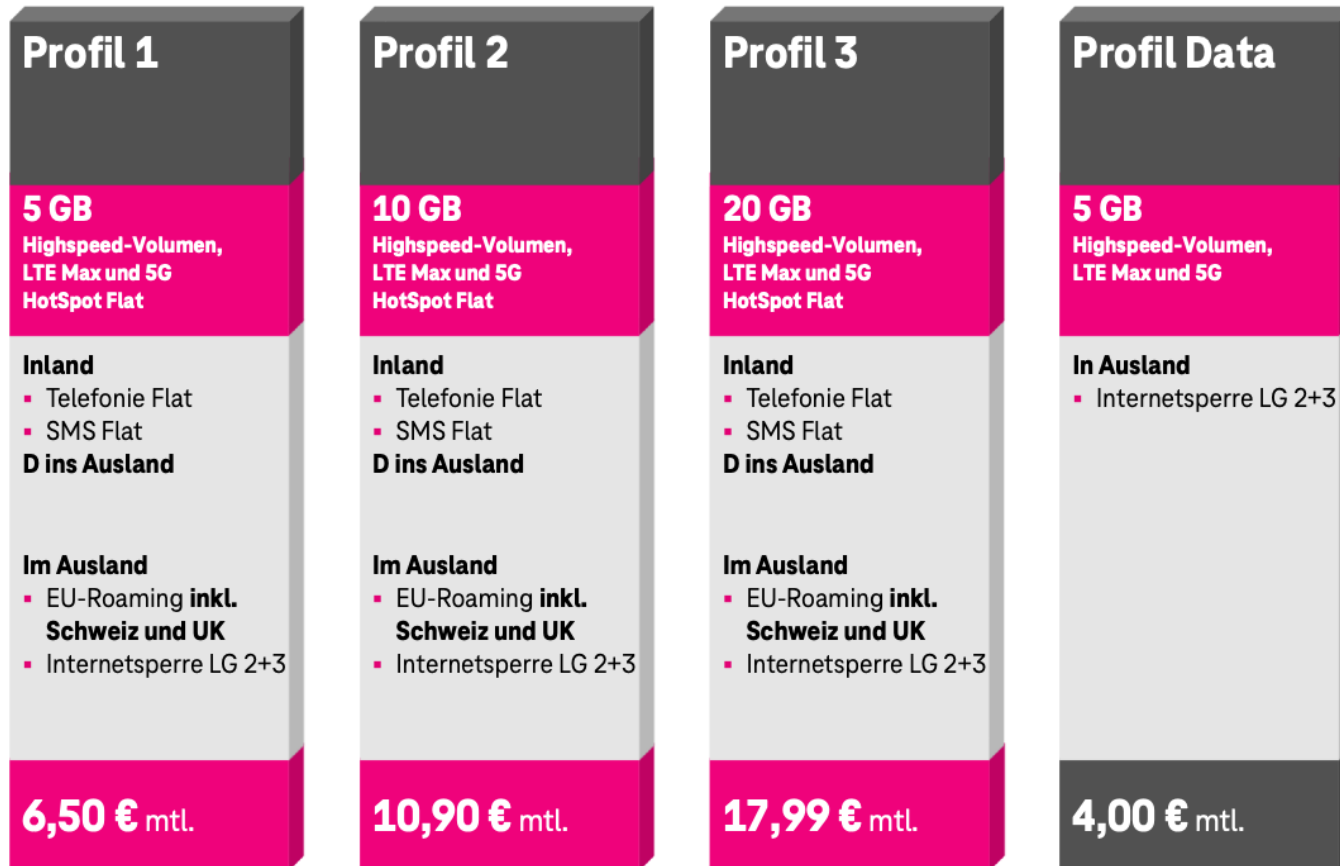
Profil 1

5 GB
Highspeed-Volumen,
LTE Max und 5G
HotSpot Flat

Inland
▪ Telefonie Flat
▪ SMS Flat
D ins Ausland

Im Ausland
▪ EU-Roaming **inkl. Schweiz und UK**
▪ Internetsperre LG 2+3

6,50 € mtl.

Profil 2

10 GB
Highspeed-Volumen,
LTE Max und 5G
HotSpot Flat

Inland
▪ Telefonie Flat
▪ SMS Flat
D ins Ausland

Im Ausland
▪ EU-Roaming **inkl. Schweiz und UK**
▪ Internetsperre LG 2+3

10,90 € mtl.

Profil 3

20 GB
Highspeed-Volumen,
LTE Max und 5G
HotSpot Flat

Inland
▪ Telefonie Flat
▪ SMS Flat
D ins Ausland

Im Ausland
▪ EU-Roaming **inkl. Schweiz und UK**
▪ Internetsperre LG 2+3

17,99 € mtl.

Profil Data

5 GB
Highspeed-Volumen,
LTE Max und 5G

In Ausland
▪ Internetsperre LG 2+3

4,00 € mtl.